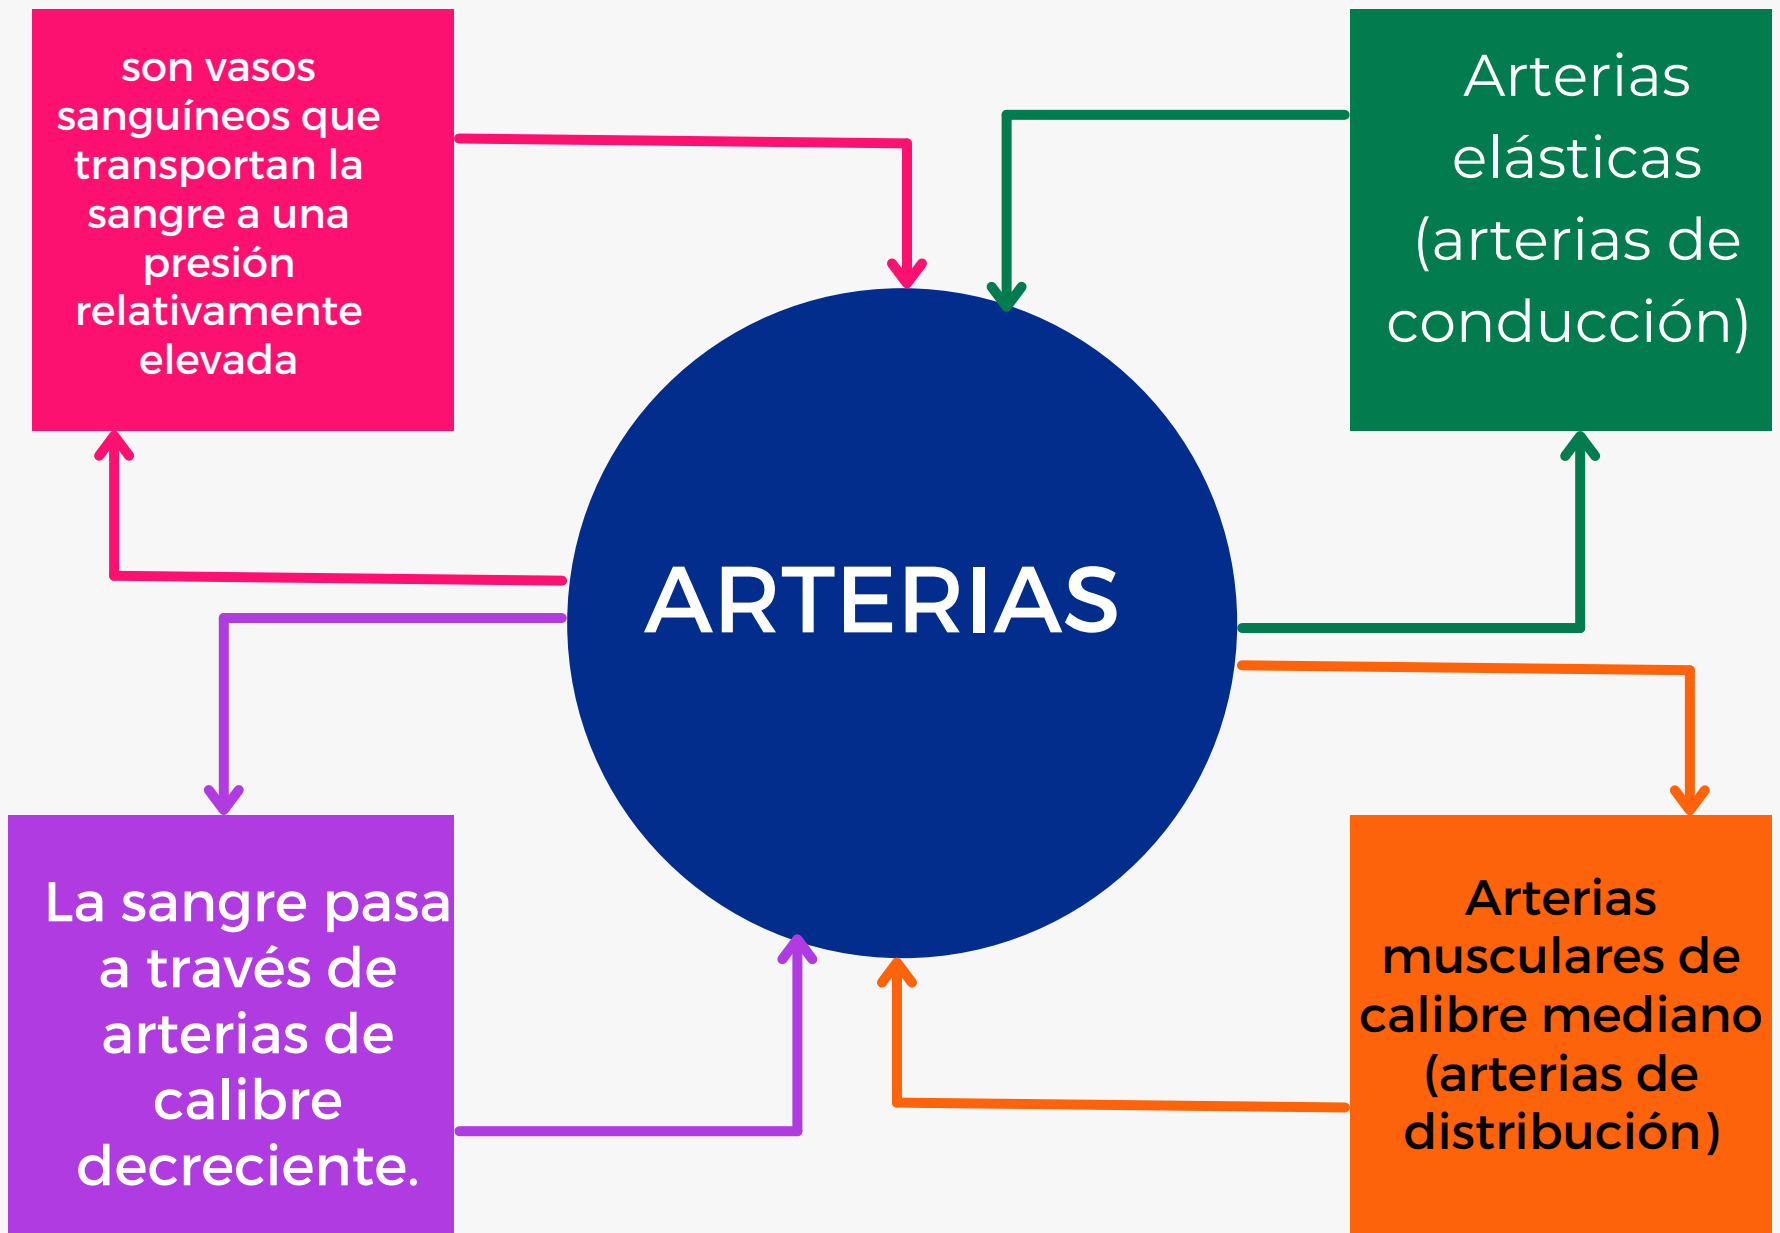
son vasos sanguíneos que transportan la sangre a una presión relativamente elevada

Arterias elásticas (arterias de conducción)

ARTERIAS

La sangre pasa a través de arterias de calibre decreciente.

Arterias musculares de calibre mediano (arterias de distribución)